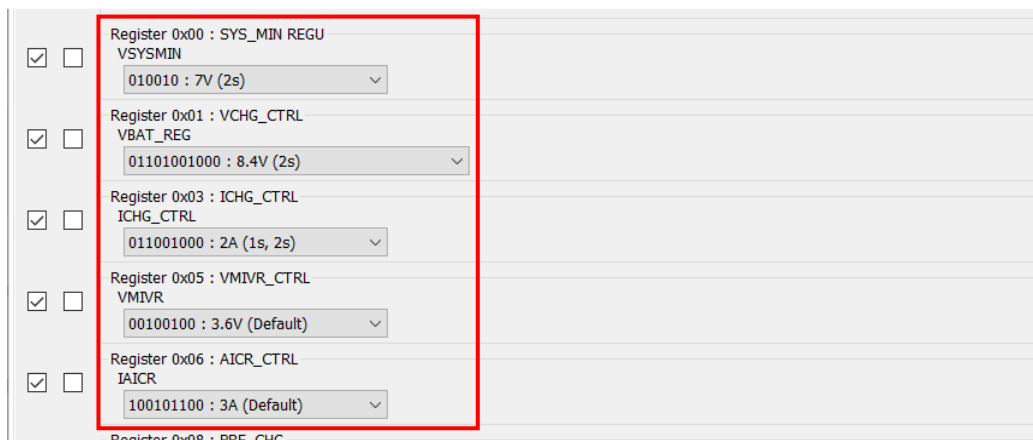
Register 0x00 : SYS_MIN REGU
VSYSMIN
010010 : 7V (2s)

Register 0x01 : VCHG_CTRL
VBAT_REG
01101001000 : 8.4V (2s)

Register 0x03 : ICHG_CTRL
ICHG_CTRL
011001000 : 2A (1s, 2s)

Register 0x05 : VMIVR_CTRL
VMIVR
00100100 : 3.6V (Default)

Register 0x06 : AICR_CTRL
IAICR
100101100 : 3A (Default)

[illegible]